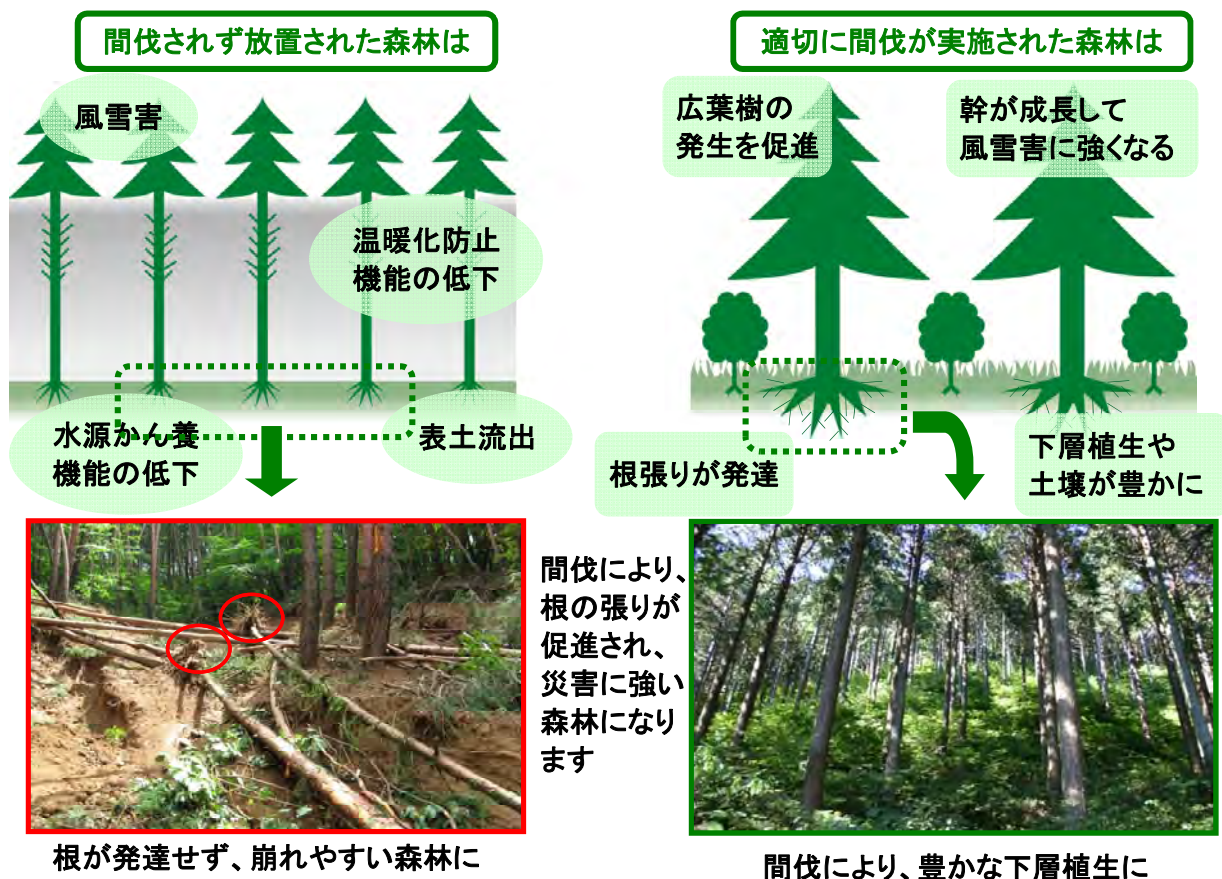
間伐されず放置された森林は

風雪害

温暖化防止機能の低下

水源かん養機能の低下

表土流出

根が発達せず、崩れやすい森林に

適切に間伐が実施された森林は

広葉樹の発生を促進

幹が成長して風雪害に強くなる

根張りが発達

下層植生や土壌が豊かに

間伐により、根の張りが促進され、災害に強い森林になります

間伐により、豊かな下層植生に